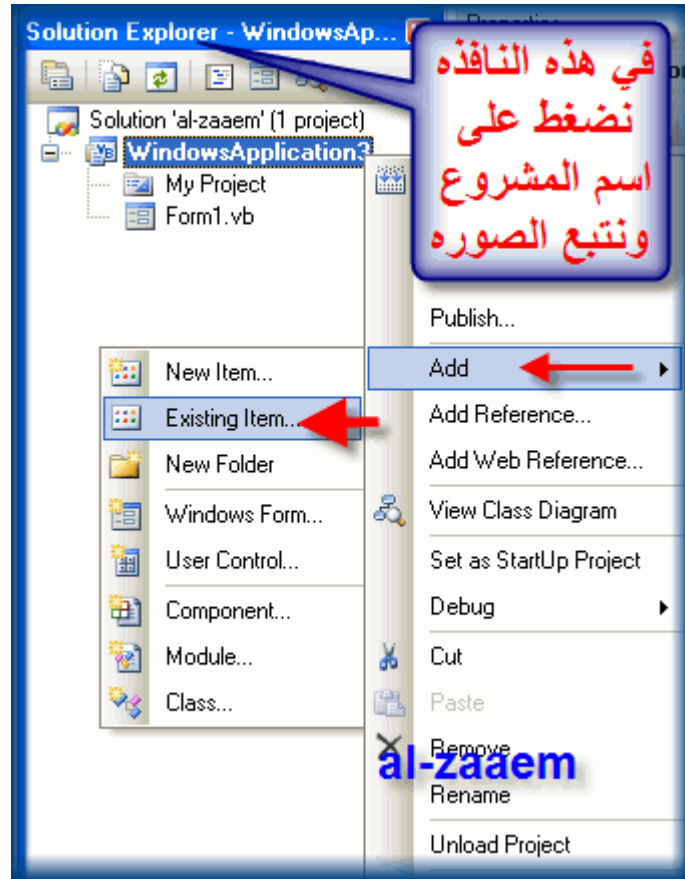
Solution Explorer - WindowsAp...

Properties

في هذه النافذه نضغط على اسم المشروع ونتبع الصوره

Solution 'al-zaaem' (1 project)
WindowsApplication3
My Project
Form1.vb

Publish...
Add
Add Reference...
Add Web Reference...
View Class Diagram
Set as StartUp Project
Debug
Cut
Paste
Remove
Rename
Unload Project

New Item...
Existing Item...
New Folder
Windows Form...
User Control...
Component...
Module...
Class...

al-zaaem